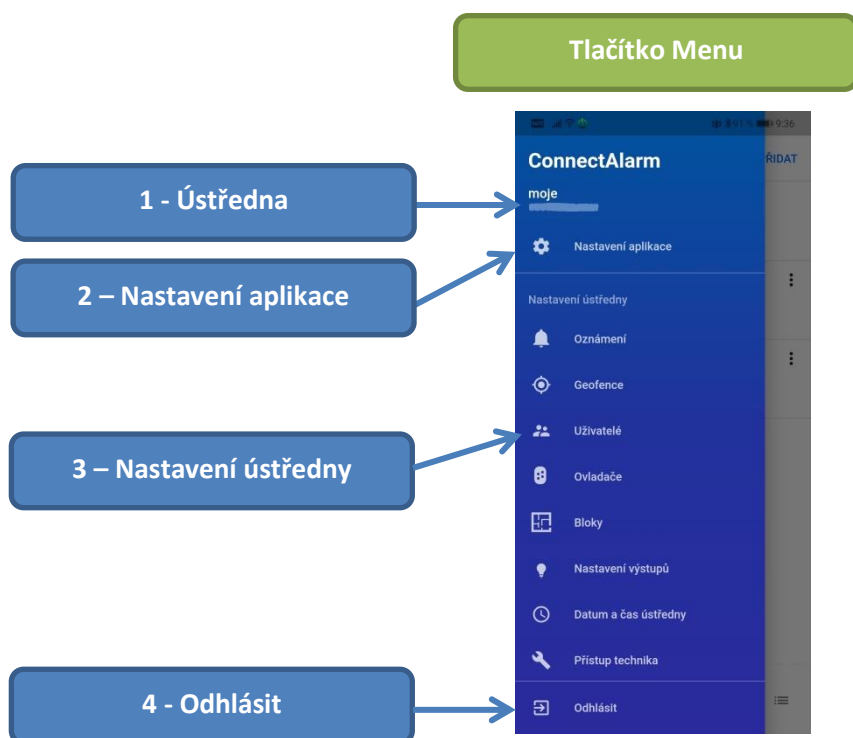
Tlačítko Menu

9:36

ConnectAlarm

ŘIDAT

moje

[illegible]

Nastavení aplikace

Nastavení ústředny

Oznámení

Geofence

Uživatelé

Ovladače

Bloky

Nastavení výstupů

Datum a čas ústředny

Přístup technika

Odhlásit

1 - Ústředna

2 – Nastavení aplikace

3 – Nastavení ústředny

4 - Odhlásit